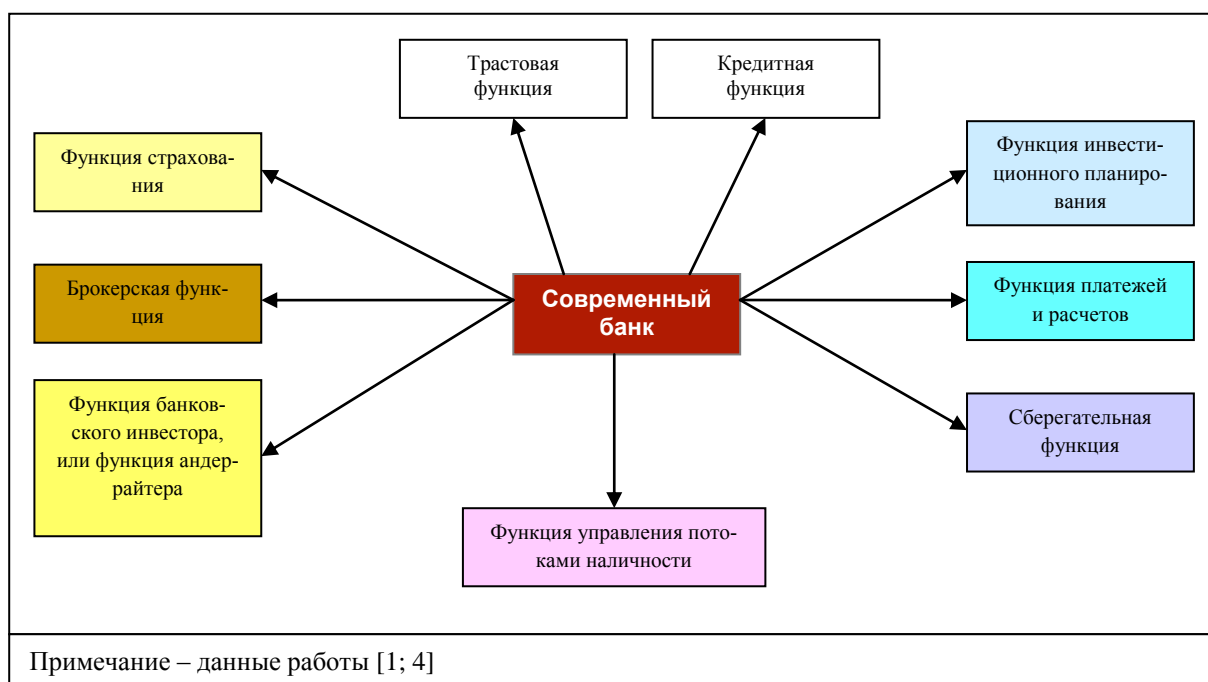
Трастовая функция

Кредитная функция

Функция страхования

Функция инвестиционного планирования

Брокерская функция

Современный банк

Функция платежей и расчетов

Функция банковского инвестора, или функция андеррайтера

Сберегательная функция

Функция управления потоками наличности

Примечание – данные работы [1; 4]